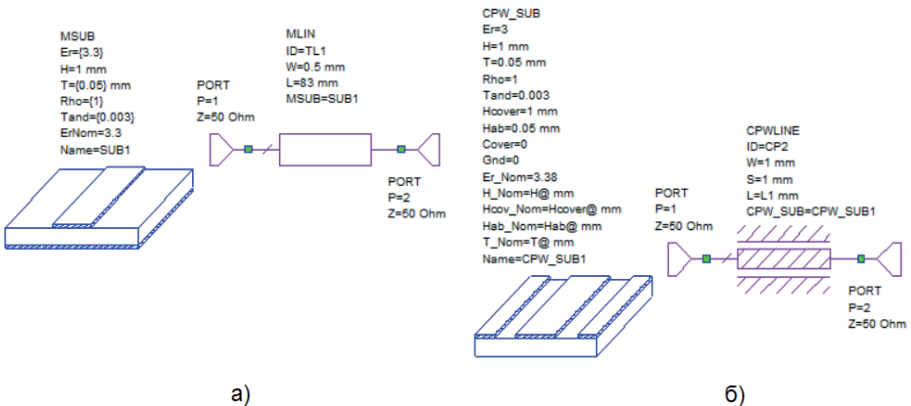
MSUB
Er={3.3}
H=1 mm
T={0.05} mm
Rho={1}
Tand={0.003}
ErNom=3.3
Name=SUB1

MLIN
ID=TL1
W=0.5 mm
L=83 mm
MSUB=SUB1

PORT
P=1
Z=50 Ohm

PORT
P=2
Z=50 Ohm

CPW_SUB
Er=3
H=1 mm
T=0.05 mm
Rho=1
Tand=0.003
Hcover=1 mm
Hab=0.05 mm
Cover=0
Gnd=0
Er_Nom=3.38
H_Nom=H@ mm
Hcov_Nom=Hcover@ mm
Hab_Nom=Hab@ mm
T_Nom=T@ mm
Name=CPW_SUB1

CPWLINE
ID=CP2
W=1 mm
S=1 mm
L=L1 mm
CPW_SUB=CPW_SUB1

PORT
P=1
Z=50 Ohm

PORT
P=2
Z=50 Ohm

а)

б)